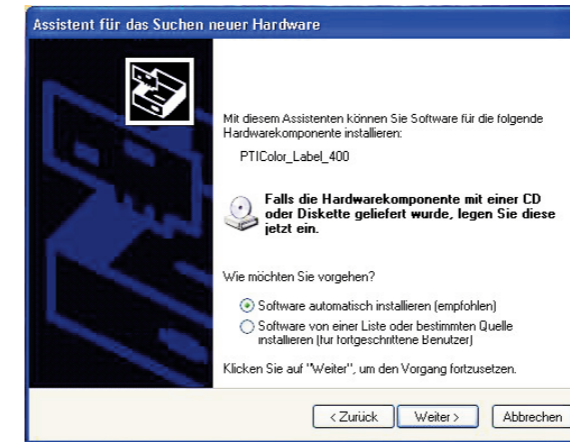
Assistent für das Suchen neuer Hardware

Mit diesem Assistenten können Sie Software für die folgende Hardwarekomponente installieren:

PTIColor_Label_400

Falls die Hardwarekomponente mit einer CD oder Diskette geliefert wurde, legen Sie diese jetzt ein.

Wie möchten Sie vorgehen?

Software automatisch installieren (empfohlen)

Software von einer Liste oder bestimmten Quelle installieren (für fortgeschrittene Benutzer)

Klicken Sie auf "Weiter", um den Vorgang fortzusetzen.

< Zurück
Weiter >
Abbrechen